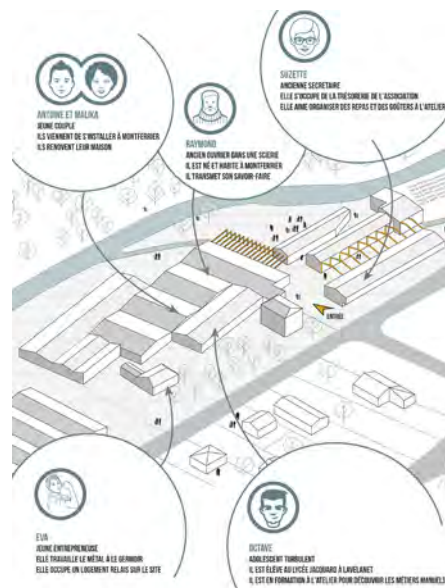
SUZETTE
ANCIENNE SECRETAIRE
ELLE S'OCCUPE DE LA TRÉSORERIE DE L'ASSOCIATION
ELLE AIME ORGANISER DES REPAS ET DES GOÛTERS À L'ATELIER

ANTOINE ET MALIKA
JEUNE COUPLE
ILS VIENNENT DE S'INSTALLER À MONTFERRIER
ILS RENOVENT LEUR MAISON

RAYMOND
ANCIEN OUVRIER DANS UNE SCIERIE
IL EST NÉ ET HABITE À MONTFERRIER
IL TRANSMET SON SAVOIR-FAIRE

ENTRÉE

EVA
JEUNE ENTREPRENEUSE
ELLE TRAVAILLE LE MÉTAL À LE GERMOIR
ELLE OCCUPE UN LOGEMENT RELAIS SUR LE SITE

OCTAVE
ADOLESCENT TURBULENT
IL EST ÉLÈVE AU LYCÉE JACQUARD À LAVELANET
IL EST EN FORMATION À L'ATELIER POUR DÉCOUVRIR LES MÉTIERS MANUELS